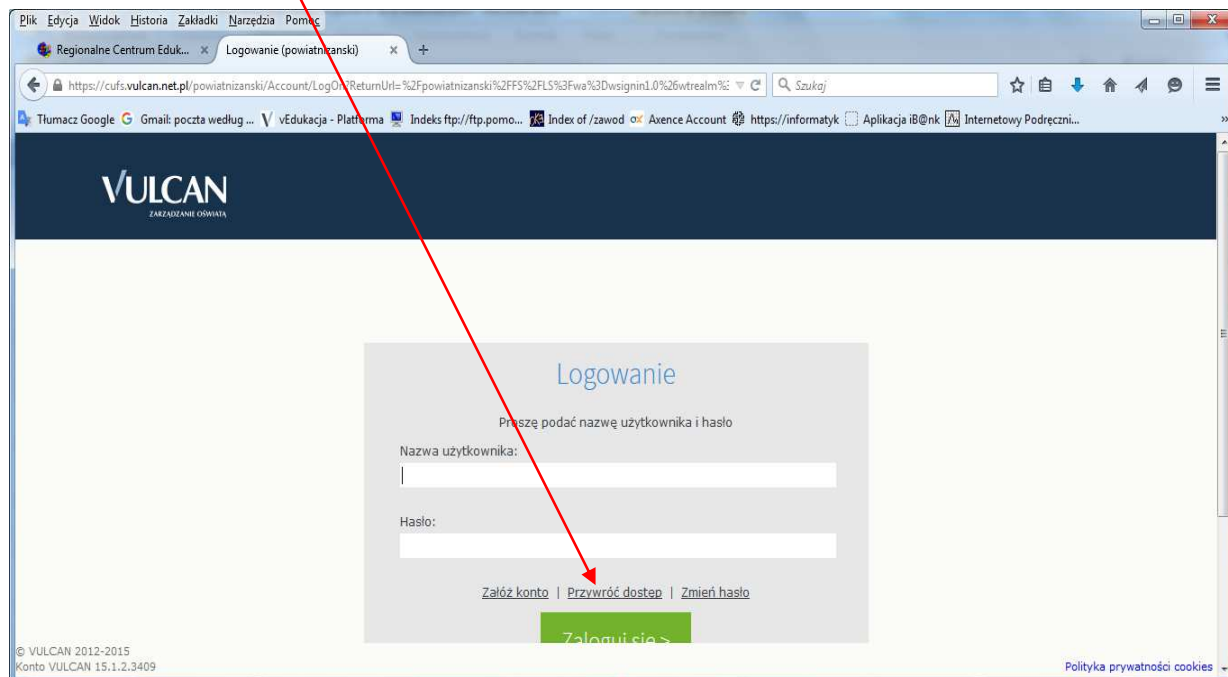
Plik Edycja Widok Historia Zakładki Narzędzia Pomoc

Regionalne Centrum Eduk... × Logowanie (powiatnizanski) × +

https://cufs.vulcan.net.pl/powiatnizanski/Account/LogOn?ReturnUrl=%2Fpowiatnizanski%2FFS%2FLS%3Fwa%3Dwsignin1.0%26wtrealm%3

Szukaj

Tłumacz Google Gmail: poczta według ... vEdukacja - Platforma Indeks ftp://ftp.pomo... Index of /zawod Axence Account https://informatyk Aplikacja iB@nk Internetowy Podręczni...

VULCAN
ZARZĄDZANIE OŚWIATĄ

Logowanie

Proszę podać nazwę użytkownika i hasło

Nazwa użytkownika:

Hasło:

Załóż konto | Przywróć dostep | Zmień hasło

Zaloguj się >

© VULCAN 2012-2015
Konto VULCAN 15.1.2.3409

Polityka prywatności cookies